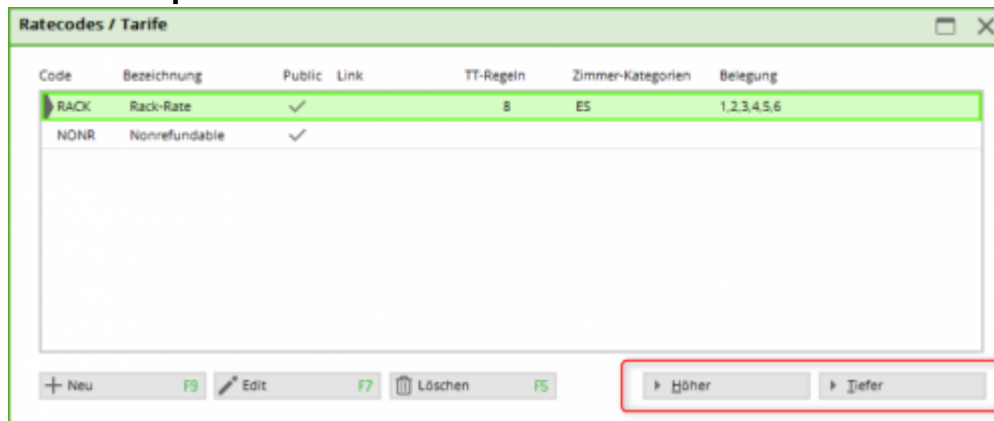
Ratecodes / Tarife

| Code | Bezeichnung | Public | Link | TT-Regeln | Zimmer-Kategorien | Belegung |
|---|---|---|---|---|---|---|
| RACK | Rack-Rate | ✓ | | 8 | ES | 1,2,3,4,5,6 |
| NONR | Nonrefundable | ✓ | | | | |

+ Neu F9
Edit F7
Löschen F5
Höher
Tiefer